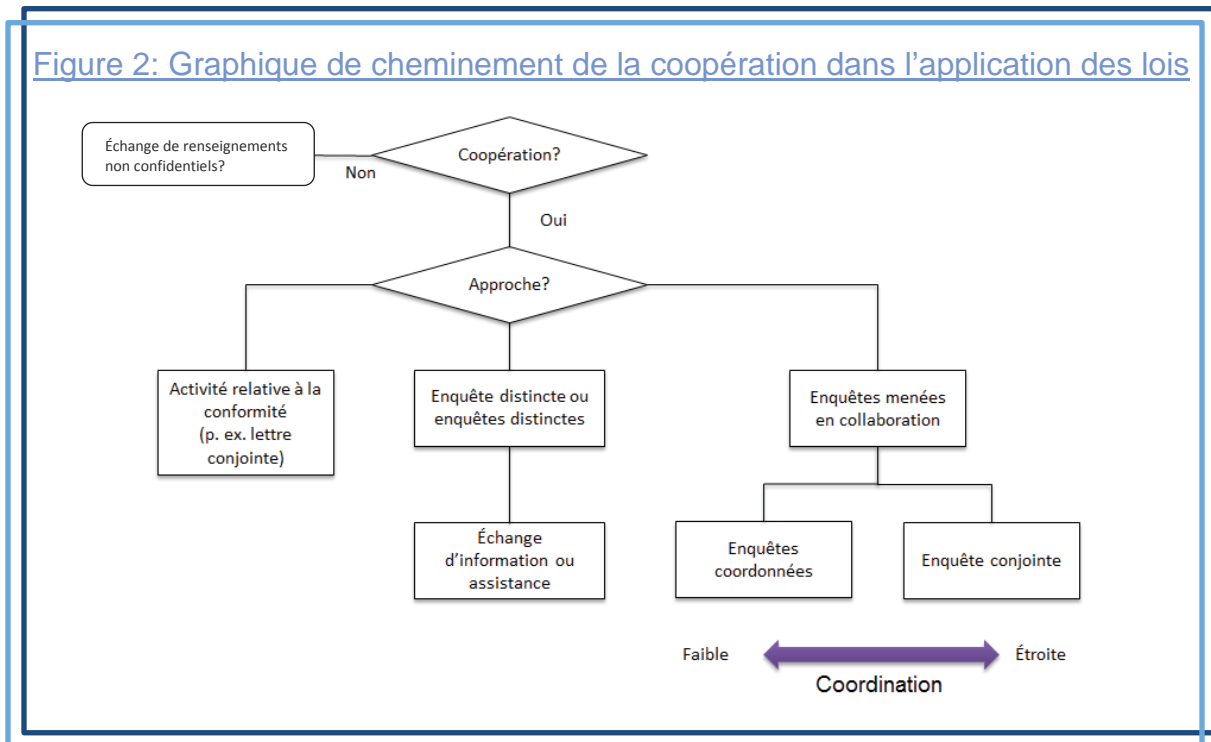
Figure 2: Graphique de cheminement de la coopération dans l’application des lois

Échange de renseignements non confidentiels?

Non

Coopération?

Oui

Approche?

Activité relative à la conformité (p. ex. lettre conjointe)

Enquête distincte ou enquêtes distinctes

Enquêtes menées en collaboration

Échange d’information ou assistance

Enquêtes coordonnées

Enquête conjointe

Faible

Étroite

Coordination